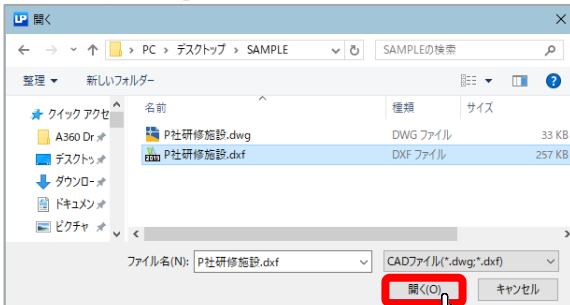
LP 開く

PC > デスクトップ > SAMPLE

SAMPLEの検索

整理 ▾ 新しいフォルダー

クイック アクセ
A360 Dr
デスクトッ
ダウンロー
ドキュメン
ピクチャ

| 名前 | 種類 | サイズ |
|---|---|---|
| P社研修施設.dwg | DWG ファイル | 33 KB |
| P社研修施設.dxf | DXF ファイル | 257 KB |

ファイル名(N): P社研修施設.dxf

CADファイル(*.dwg;*.dxf)

開く(O)

キャンセル